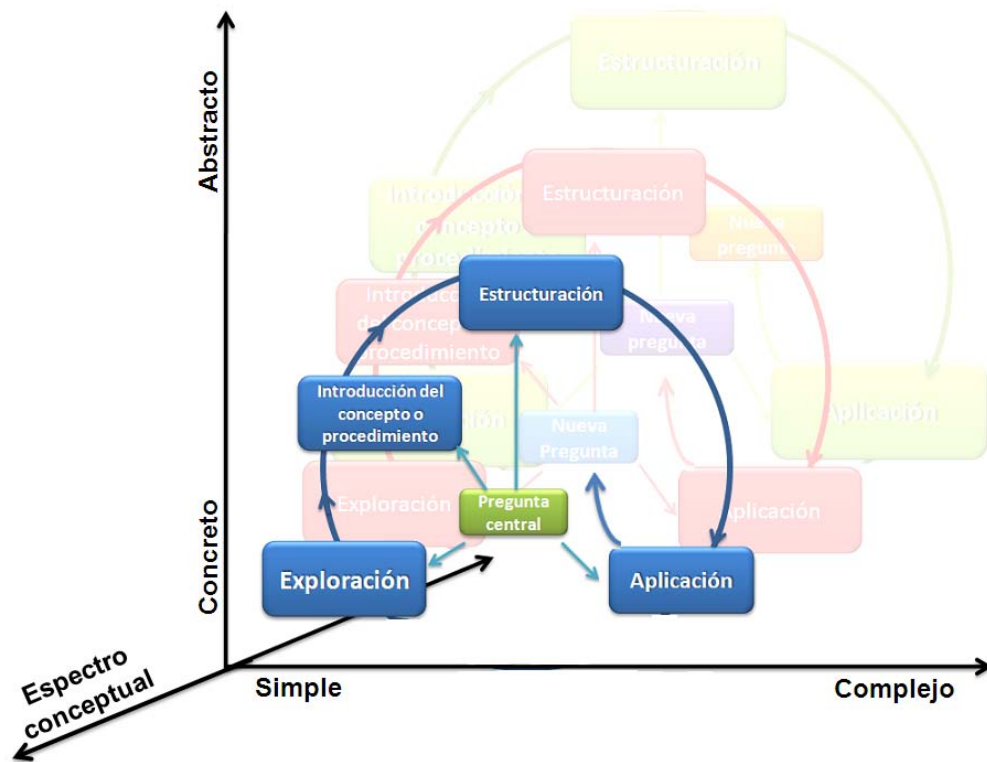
Abstracto

Concreto

Estructuración

Introducción del concepto o procedimiento

Estructuración

Nueva pregunta

Aplicación

Introducción del concepto o procedimiento

Estructuración

Nueva pregunta

Introducción del concepto o procedimiento

Nueva Pregunta

Aplicación

Exploración

Pregunta central

Aplicación

Exploración

Aplicación

Espectro conceptual

Simple

Complejo